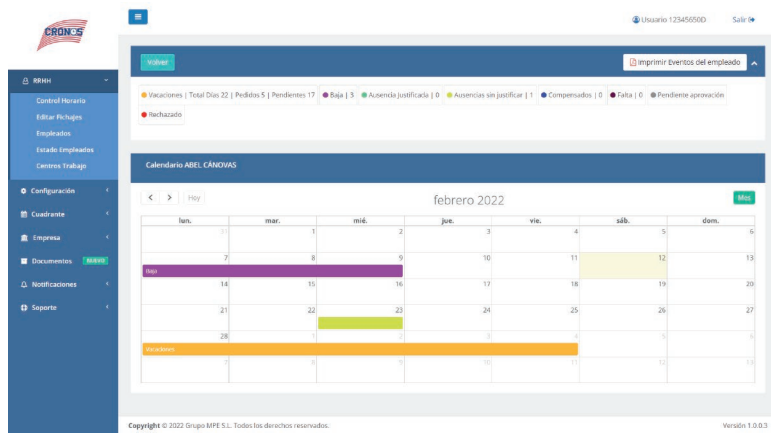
CRONOS

Usuario 12345650D Salir

RRHH
Control Horario
Editar Fichajes
Empleados
Estado Empleados
Centros Trabajo
Configuración
Cuadrante
Empresa
Documentos NUEVO
Notificaciones
Soporte

Volver

Imprimir Eventos del empleado

Vacaciones | Total Días 22 | Pedidos 5 | Pendientes 17 • Baja | 3 • Ausencia justificada | 0 • Ausencia sin justificar | 1 • Compensados | 0 • Falta | 0 • Pendiente aprovación • Rechazado

Calendario ABEL CÁNOVAS

< > Hoy

febrero 2022

Mes

| lun. | mar. | mié. | jue. | vie. | sáb. | dom. |
|---|---|---|---|---|---|---|
| 31 | 1 | 2 | 3 | 4 | 5 | 6 |
| 7 Baja | 8 | 9 | 10 | 11 | 12 | 13 |
| 14 | 15 | 16 | 17 | 18 | 19 | 20 |
| 21 | 22 | 23 | 24 | 25 | 26 | 27 |
| 28 Vacaciones | 1 | 2 | 3 | 4 | 5 | 6 |
| 7 | 8 | 9 | 10 | 11 | 12 | 13 |

Copyright © 2022 Grupo MPE S.L. Todos los derechos reservados.

Versión 1.0.0.3